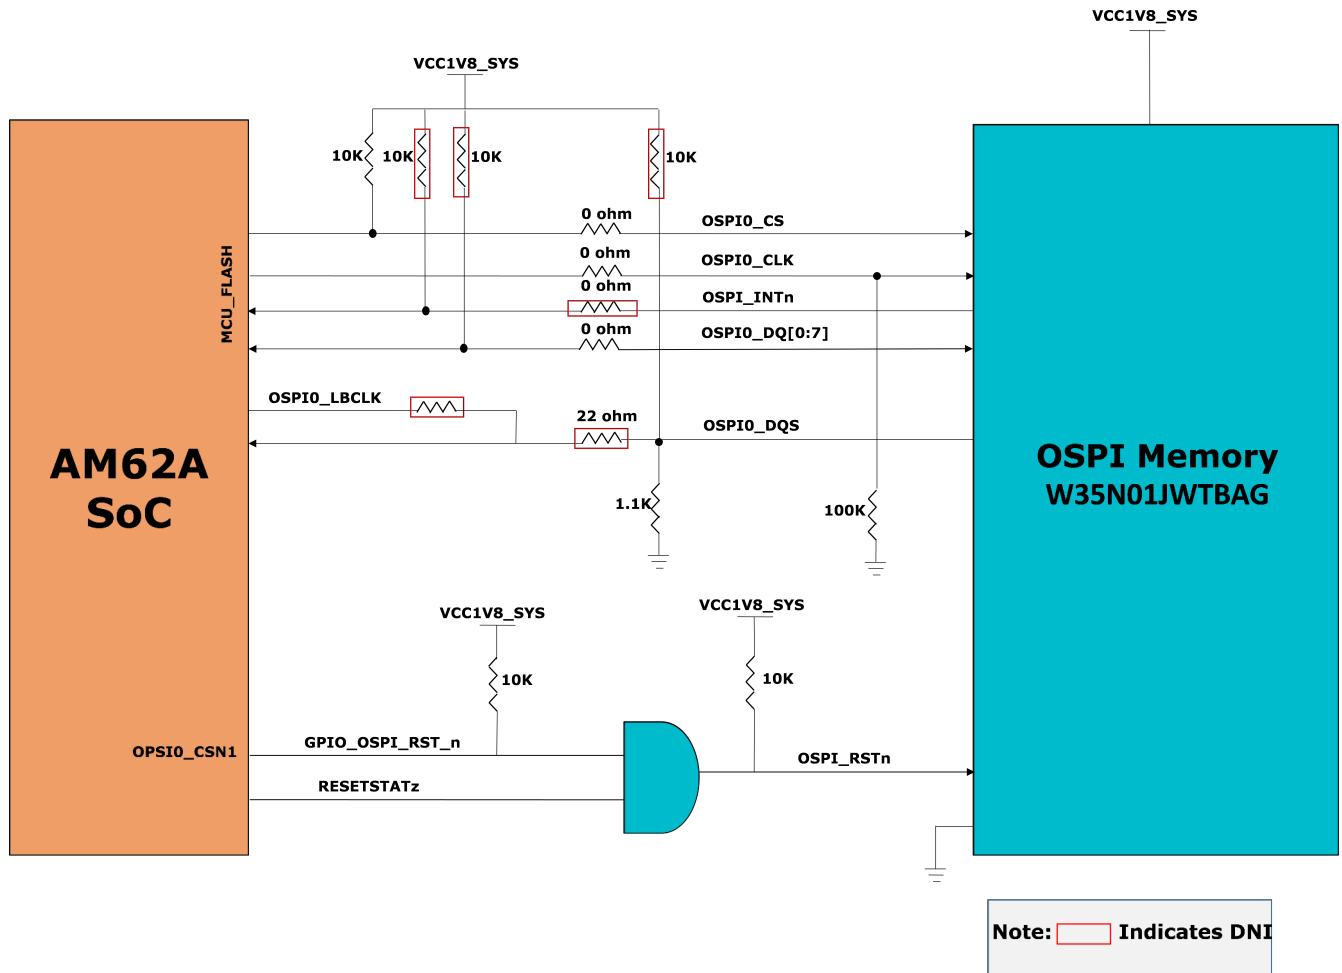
VCC1V8_SYS

VCC1V8_SYS

10K 10K 10K 10K

0 ohm OSPI0_CS

0 ohm OSPI0_CLK

0 ohm OSPI_INTn

0 ohm OSPI0_DQ[0:7]

MCU_FLASH

OSPI0_LBCLK

22 ohm OSPI0_DQS

AM62A SoC

OSPI Memory
W35N01JWTBAG

1.1K

100K

VCC1V8_SYS

VCC1V8_SYS

10K

10K

OPSI0_CSN1

GPIO_OSPI_RST_n

OSPI_RSTn

RESETSTATz

Note: Indicates DNI